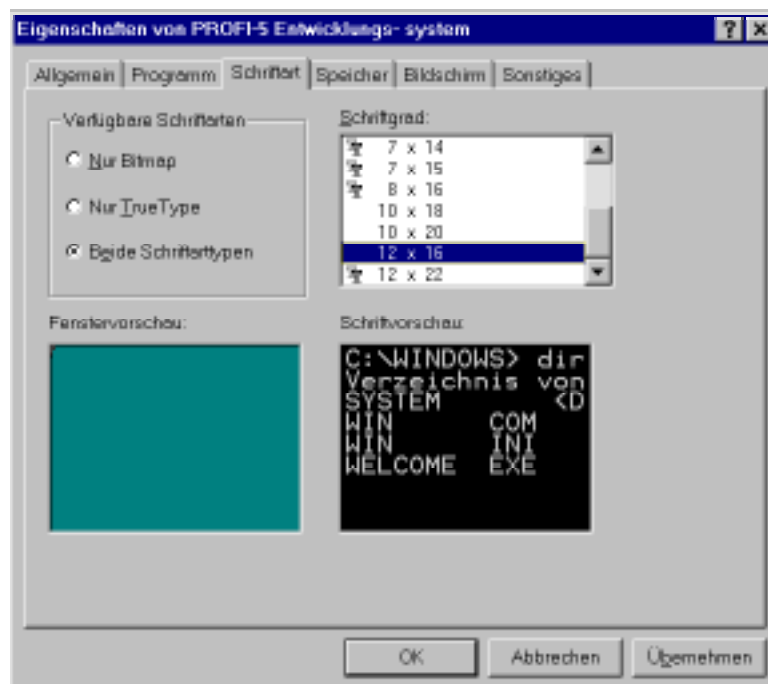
Eigenschaften von PROFI-5 Entwicklungs- system

?
X

Allgemein | Programm | Schriftart | Speicher | Bildschirm | Sonstiges

Verfügbare Schriftarten

Nur Bitmap

Nur TrueType

Beide Schriftarttypen

Schriftgrad:

7 x 14
7 x 15
8 x 16
10 x 18
10 x 20
12 x 16
12 x 22

Fenstervorschau:

Schriftvorschau:

C:\WINDOWS> dir
Verzeichnis von
SYSTEM <D
WIN COM
WIN INI
WELCOME EXE

OK
Abbrechen
Übernehmen